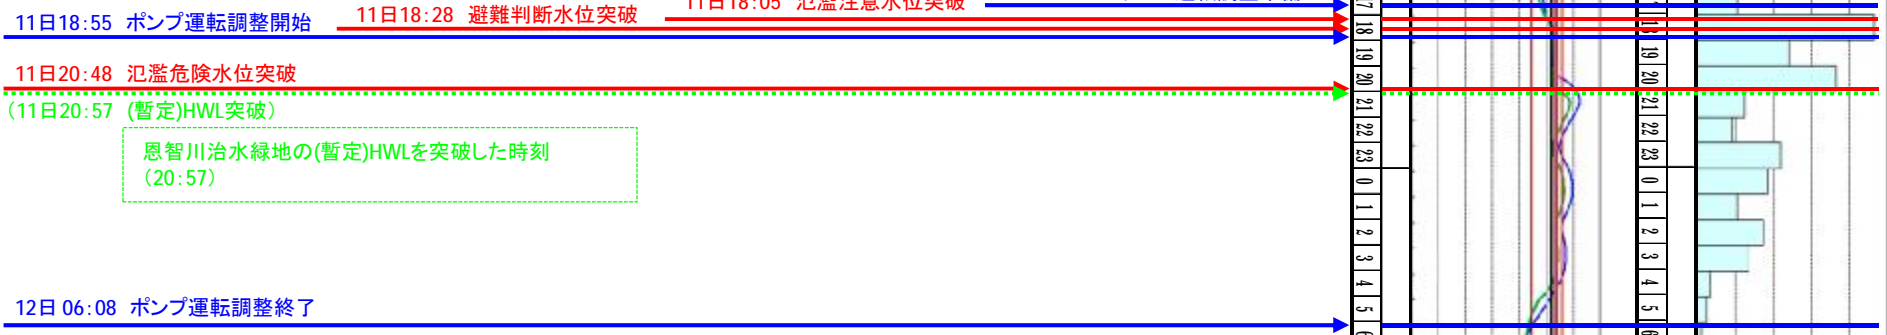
11日18:55 ポンプ運転調整開始

11日18:28 避難判断水位突破

11日18:05 氾濫注意水位突破

11日20:48 氾濫危険水位突破

(11日20:57 (暫定)HWL突破)

恩智川治水緑地の(暫定)HWLを突破した時刻
(20:57)

12日 06:08 ポンプ運転調整終了

17 18 19 20 21 22 23 0 1 2 3 4 5 6

18 19 20 21 22 23 0 1 2 3 4 5 6